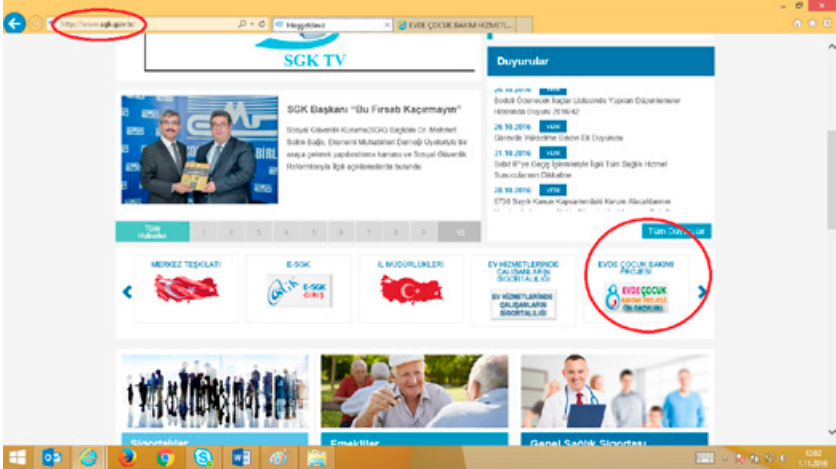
http://www.sgk.gov.tr/
Hoşgeldiniz
EVDE ÇOCUK BAKIMI HİZMETİ...

SGK TV

Duyurular

SGK Başkanı "Bu Fırsatı Kaçırmayın"

Sosyal Güvenlik Kurumu(SGK) Başkanı Dr. Mehmet Selim Bağlı, Ekonomi Muhabirleri Derneği Üyeleriyle bir araya gelerek yapılandırma kanunu ve Sosyal Güvenlik Reformlarıyla ilgili açıklamalarda bulundu.

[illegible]
Bedeli Ödenecek Kaçak Ürünlerde Yapılan Düzenlemeler Hakkında Duyuru 2016/42
26.10.2016 YENİ
Görevde Yükselme Sözlü Sınav Duyurusu
31.10.2016 YENİ
Sabit IP'ye Geçiş İşlemleriyle İlgili Tüm Sağlık Hizmet Sunucularının Dikkatine
28.10.2016 YENİ
5736 Sayılı Kanun Kapsamındaki Kurum Alacaklarının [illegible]

Tüm Haberler 1 2 3 4 5 6 7 8 9 10

Tüm Duyurular

MERKEZ TEŞKİLATI
E-SGK
E-SGK GİRİŞ
İL MÜDÜRLÜKLERİ
EV HİZMETLERİNDE ÇALIŞANLARIN SİGORTALILIĞI
EV HİZMETLERİNDE ÇALIŞANLARIN SİGORTALILIĞI
EVDE ÇOCUK BAKIMI PROJESİ
EVDE ÇOCUK BAKIMI PROJESİ ÖN BAŞVURU

Sigortalılar
Emekliler
Genel Sağlık Sigortası

12:02
1.11.2016